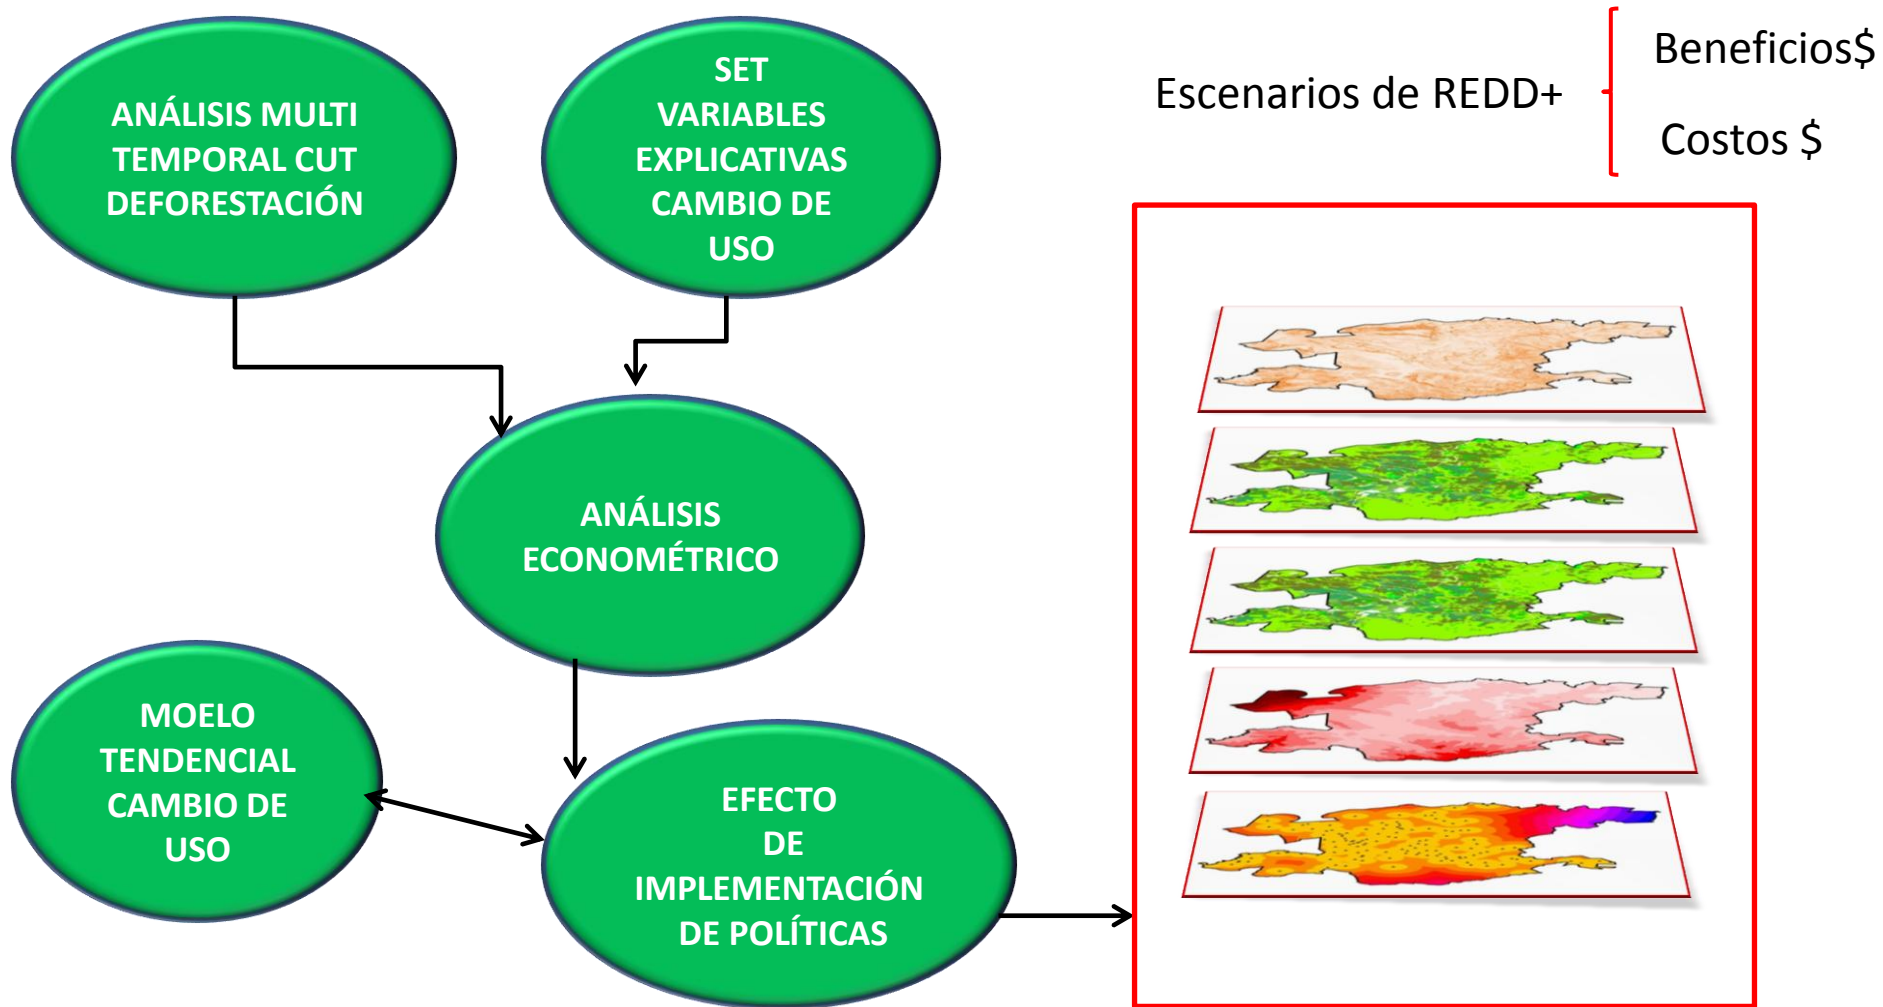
ANÁLISIS MULTI TEMPORAL CUT DEFORESTACIÓN

SET VARIABLES EXPLICATIVAS CAMBIO DE USO

Escenarios de REDD+

Beneficios$

Costos $

ANÁLISIS ECONOMÉTRICO

MOELO TENDENCIAL CAMBIO DE USO

EFECTO DE IMPLEMENTACIÓN DE POLÍTICAS